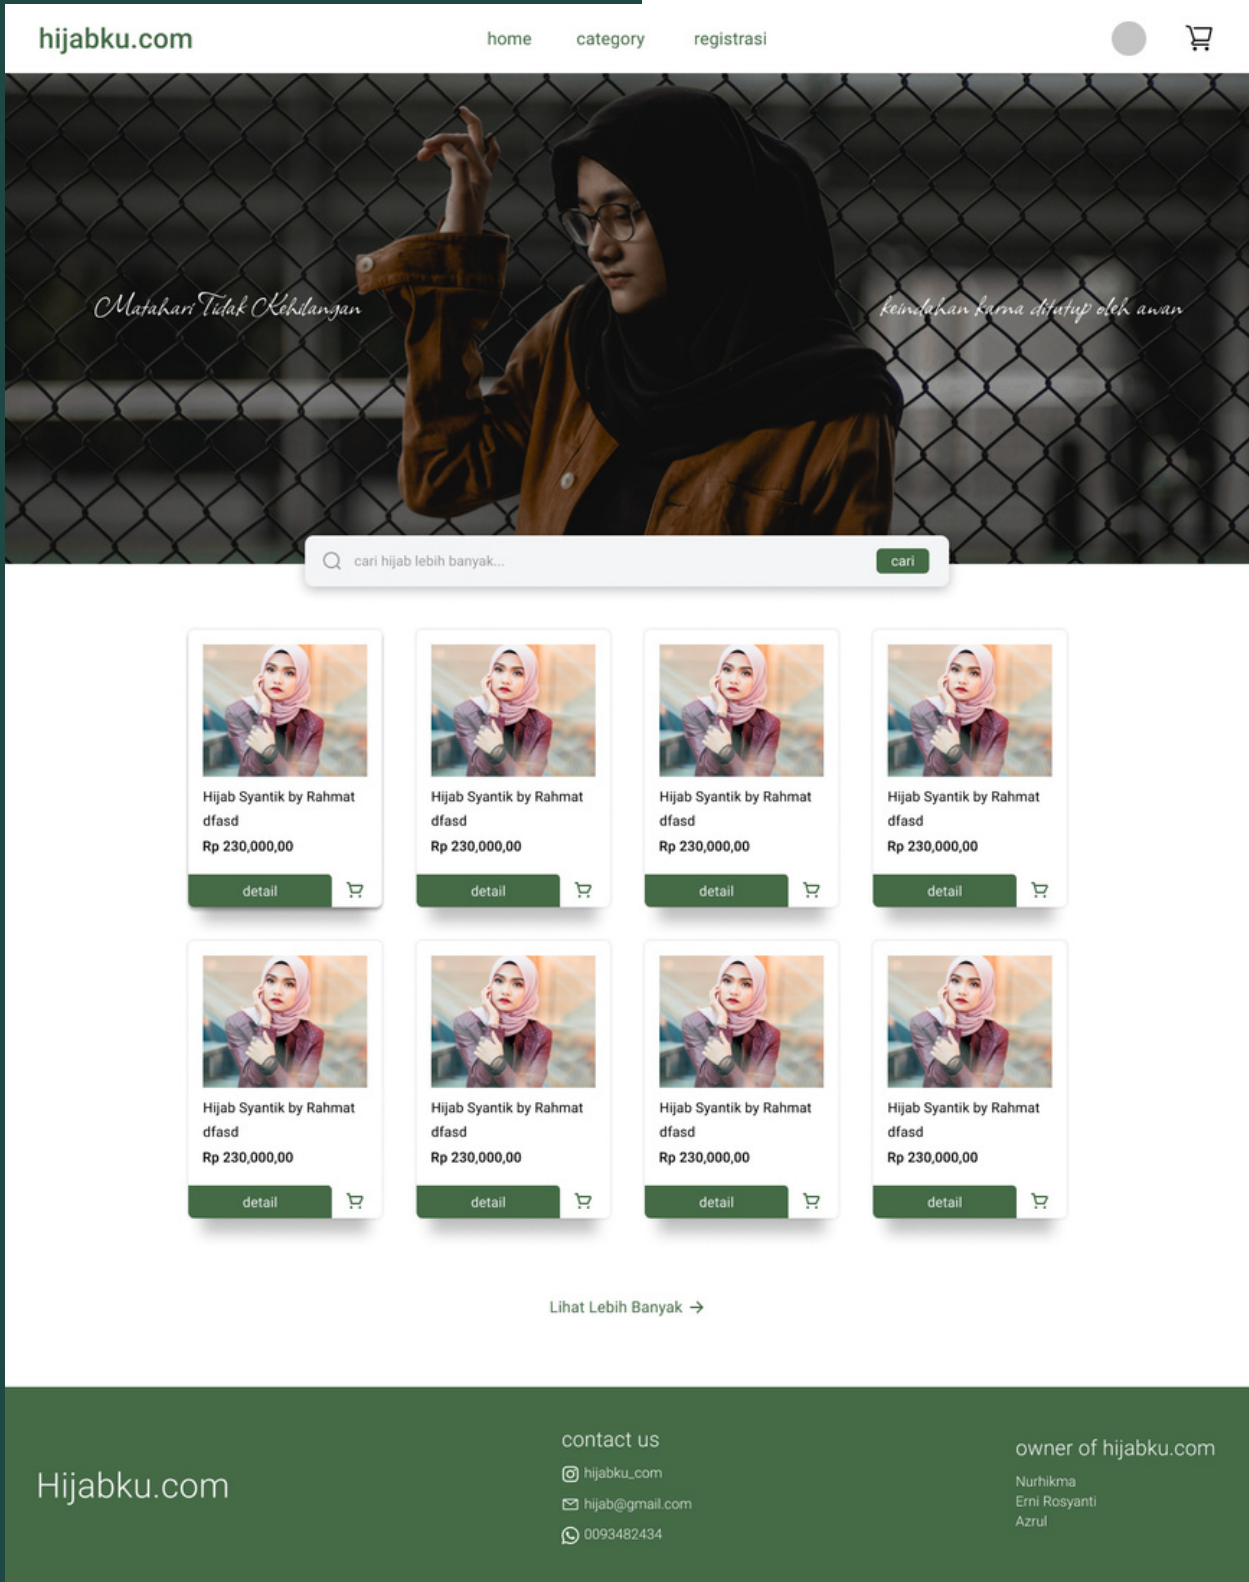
hijabku.com

home category registrasi

Matahari Tidak Kehilangan

keindahan karna ditutup oleh awan

cari hijab lebih banyak...

cari

Hijab Syantik by Rahmat
dfasd
Rp 230,000,00
detail

Hijab Syantik by Rahmat
dfasd
Rp 230,000,00
detail

Hijab Syantik by Rahmat
dfasd
Rp 230,000,00
detail

Hijab Syantik by Rahmat
dfasd
Rp 230,000,00
detail

Hijab Syantik by Rahmat
dfasd
Rp 230,000,00
detail

Hijab Syantik by Rahmat
dfasd
Rp 230,000,00
detail

Hijab Syantik by Rahmat
dfasd
Rp 230,000,00
detail

Hijab Syantik by Rahmat
dfasd
Rp 230,000,00
detail

Lihat Lebih Banyak →

Hijabku.com

contact us
hijabku_com
hijab@gmail.com
0093482434

owner of hijabku.com
Nurhikma
Erni Rosyanti
Azrul